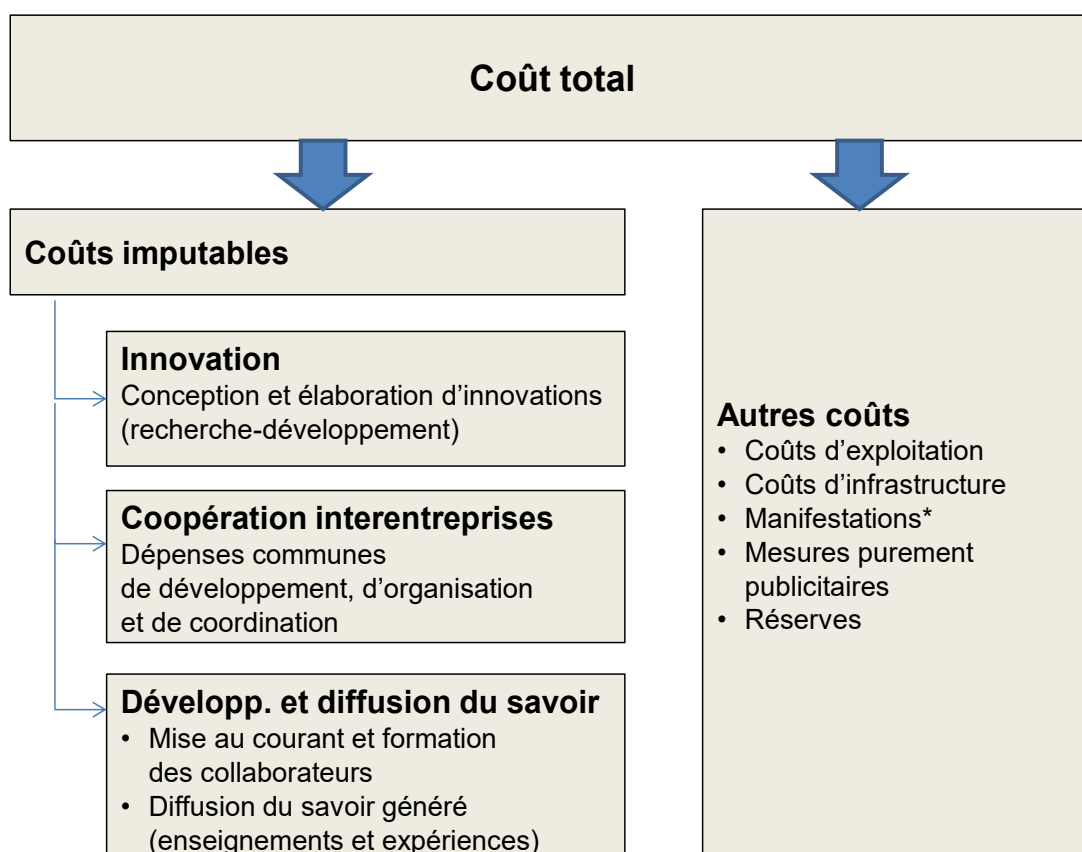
Coût total

Coûts imputables

Innovation
Conception et élaboration d’innovations (recherche-développement)

Coopération interentreprises
Dépenses communes de développement, d’organisation et de coordination

Développ. et diffusion du savoir
• Mise au courant et formation des collaborateurs
• Diffusion du savoir généré (enseignements et expériences)

Autres coûts
• Coûts d’exploitation
• Coûts d’infrastructure
• Manifestations*
• Mesures purement publicitaires
• Réserves